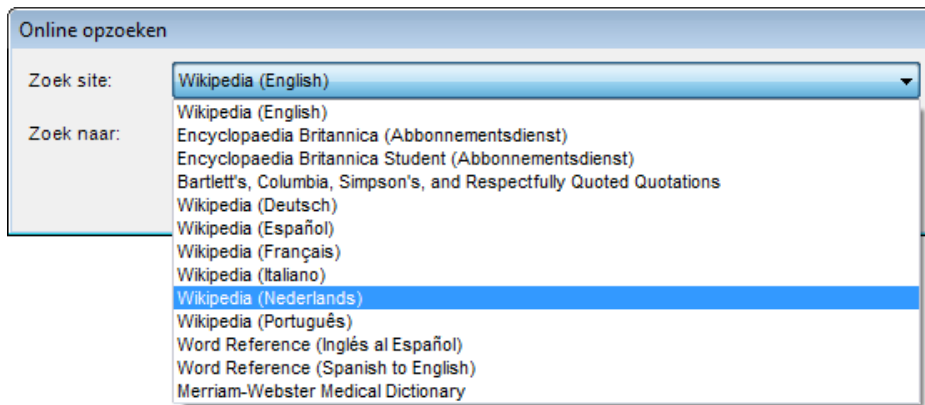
Online opzoeken

Zoek site: Wikipedia (English)

Zoek naar:

Wikipedia (English)
Encyclopaedia Britannica (Abbonnementsdienst)
Encyclopaedia Britannica Student (Abbonnementsdienst)
Bartlett's, Columbia, Simpson's, and Respectfully Quoted Quotations
Wikipedia (Deutsch)
Wikipedia (Español)
Wikipedia (Français)
Wikipedia (Italiano)
Wikipedia (Nederlands)
Wikipedia (Português)
Word Reference (Inglés al Español)
Word Reference (Spanish to English)
Merriam-Webster Medical Dictionary